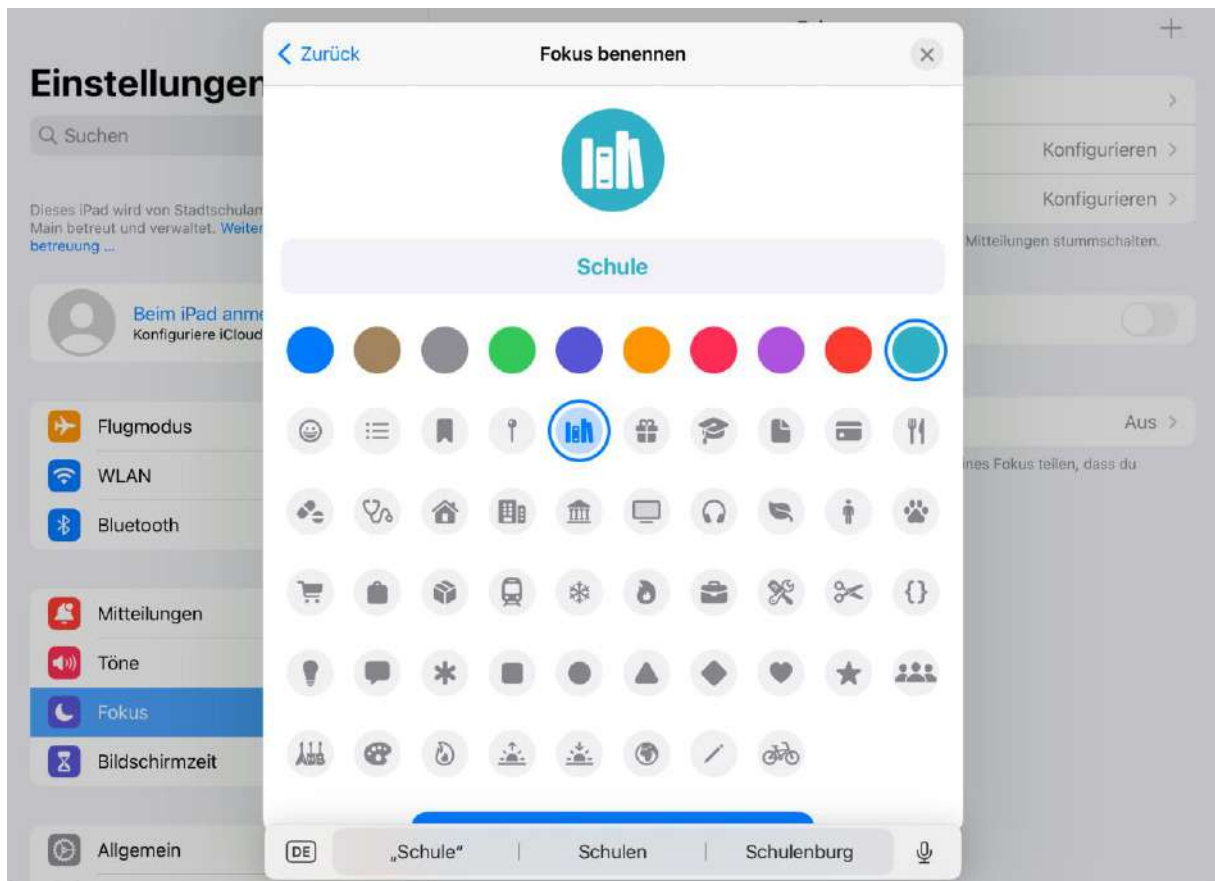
Einstellungen

Suchen

Dieses iPad wird von Stadtschulam Main betreut und verwaltet. Weiter betreuung ...

Beim iPad anme
Konfiguriere iCloud

Flugmodus
WLAN
Bluetooth

Mitteilungen
Töne
Fokus
Bildschirmzeit

Allgemein

< Zurück
Fokus benennen
×

Schule

DE
„Schule"
Schulen
Schulenburg

Konfigurieren >
Konfigurieren >
Mitteilungen stummschalten.

Aus >
ines Fokus teilen, dass du